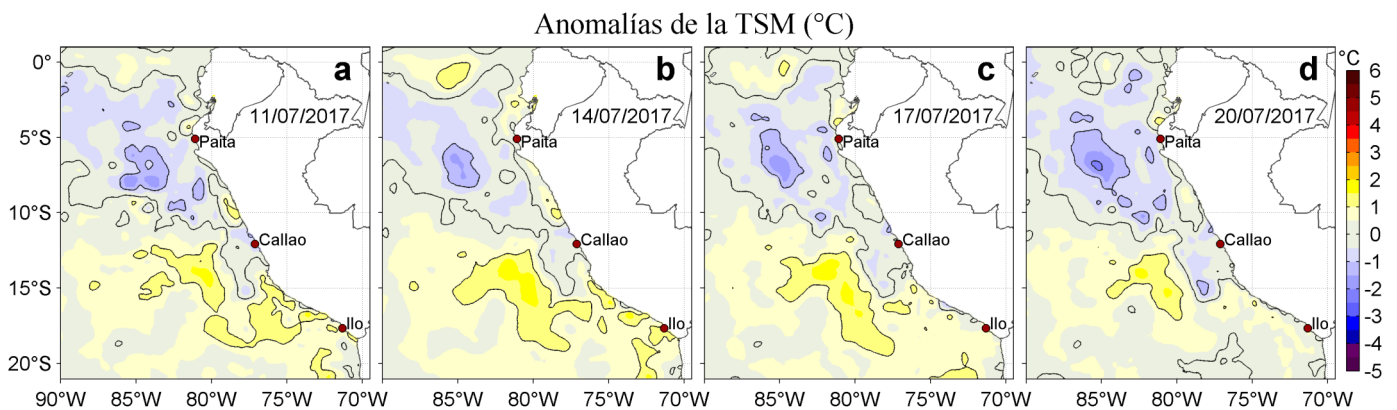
Anomalías de la TSM (°C)

a
11/07/2017
Paita
Callao
Ilo

b
14/07/2017
Paita
Callao
Ilo

c
17/07/2017
Paita
Callao
Ilo

d
20/07/2017
Paita
Callao
Ilo

0°
5°S
10°S
15°S
20°S

90°W 85°W 80°W 75°W 70°W
85°W 80°W 75°W 70°W
85°W 80°W 75°W 70°W
85°W 80°W 75°W 70°W

°C
6
5
4
3
2
1
0
-1
-2
-3
-4
-5